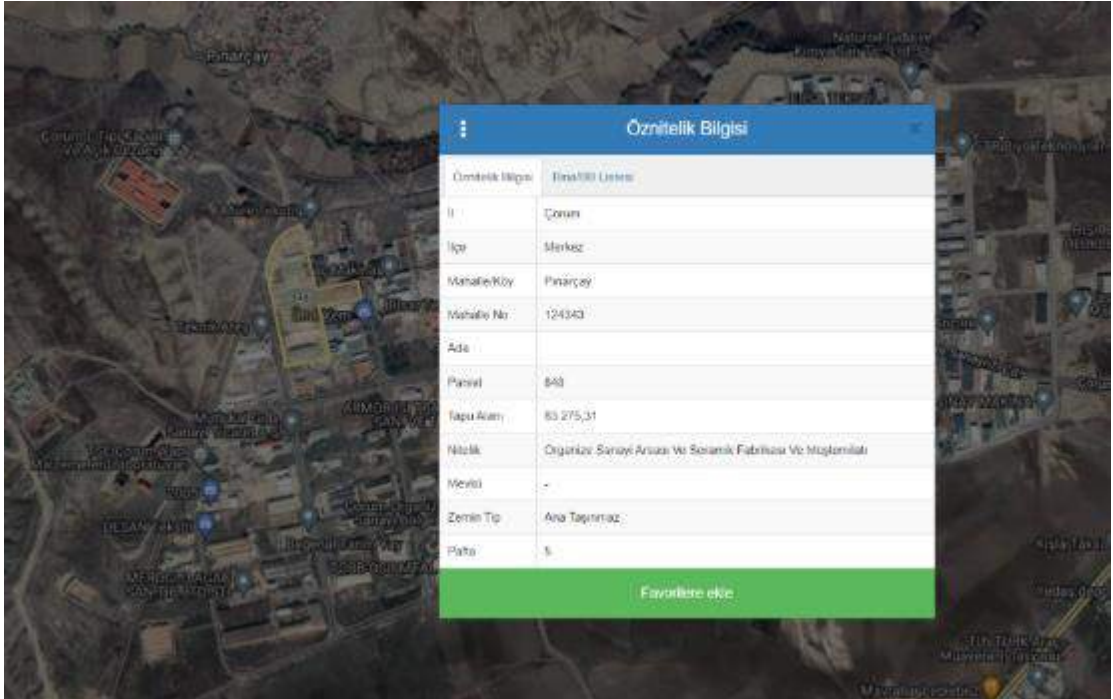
Pınarçay

Öznitelik Bilgisi

Öznitelik Bilgisi | Bina/BB Listesi

| İl | Çorum |
|---|---|
| İlçe | Merkez |
| Mahalle/Köy | Pınarçay |
| Mahalle No | 124343 |
| Ada | |
| Parsel | 848 |
| Tapu Alanı | 83.275,31 |
| Nitelik | Organize Sanayi Arsası Ve Seramik Fabrikası Ve Müştemilatı |
| Mevkii | - |
| Zemin Tip | Ana Taşınmaz |
| Pafta | 5 |

Favorilere ekle